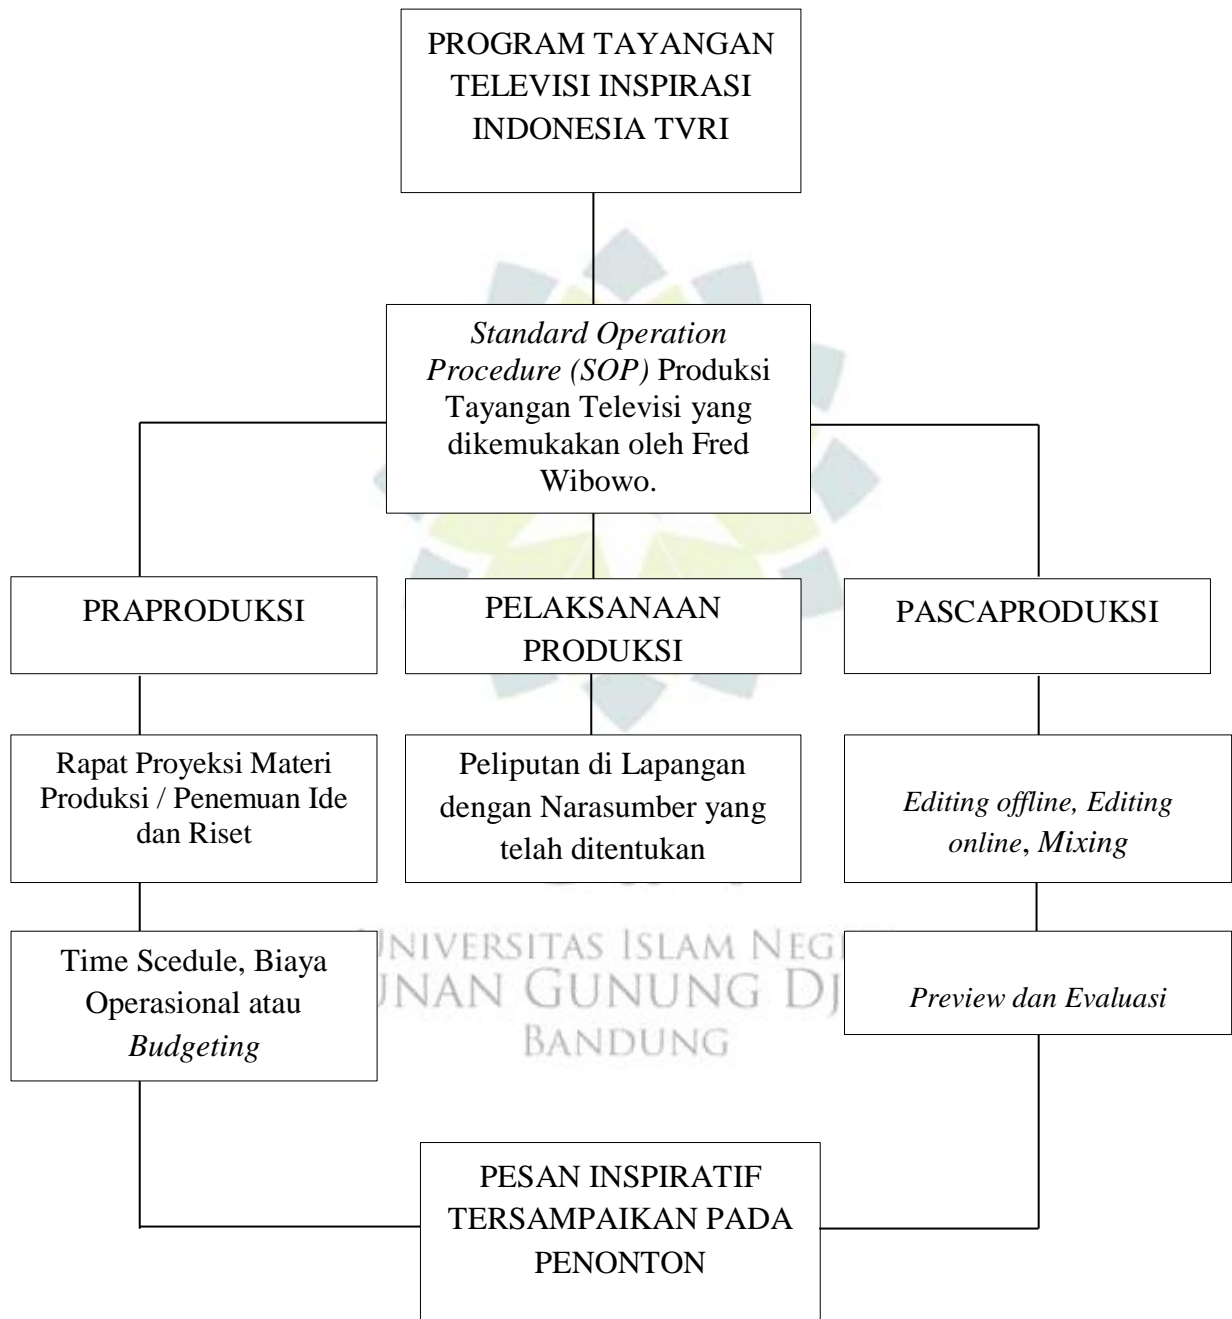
PROGRAM TAYANGAN TELEVISI INSPIRASI INDONESIA TVRI

*Standard Operation Procedure (SOP)* Produksi Tayangan Televisi yang dikemukakan oleh Fred Wibowo.

PRAPRODUKSI

PELAKSANAAN PRODUKSI

PASCAPRODUKSI

Rapat Proyeksi Materi Produksi / Penemuan Ide dan Riset

Peliputan di Lapangan dengan Narasumber yang telah ditentukan

*Editing offline, Editing online*, *Mixing*

Time Scedule, Biaya Operasional atau *Budgeting*

UNIVERSITAS ISLAM NEG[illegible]
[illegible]UNAN GUNUNG DJ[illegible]
BANDUNG

*Preview dan Evaluasi*

PESAN INSPIRATIF TERSAMPAIKAN PADA PENONTON